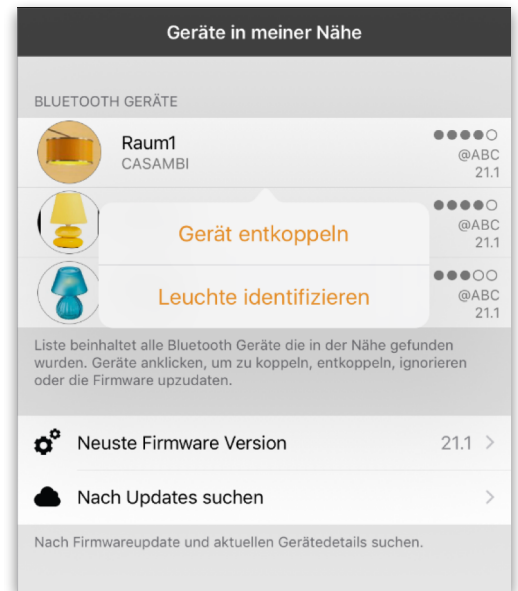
Geräte in meiner Nähe

BLUETOOTH GERÄTE

Raum1
CASAMBI

●●●●○
@ABC
21.1

●●●●○
@ABC
21.1

●●●○○
@ABC
21.1

Gerät entkoppeln

Leuchte identifizieren

Liste beinhaltet alle Bluetooth Geräte die in der Nähe gefunden wurden. Geräte anklicken, um zu koppeln, entkoppeln, ignorieren oder die Firmware upzudaten.

Neuste Firmware Version 21.1 >

Nach Updates suchen >

Nach Firmwareupdate und aktuellen Gerätedetails suchen.